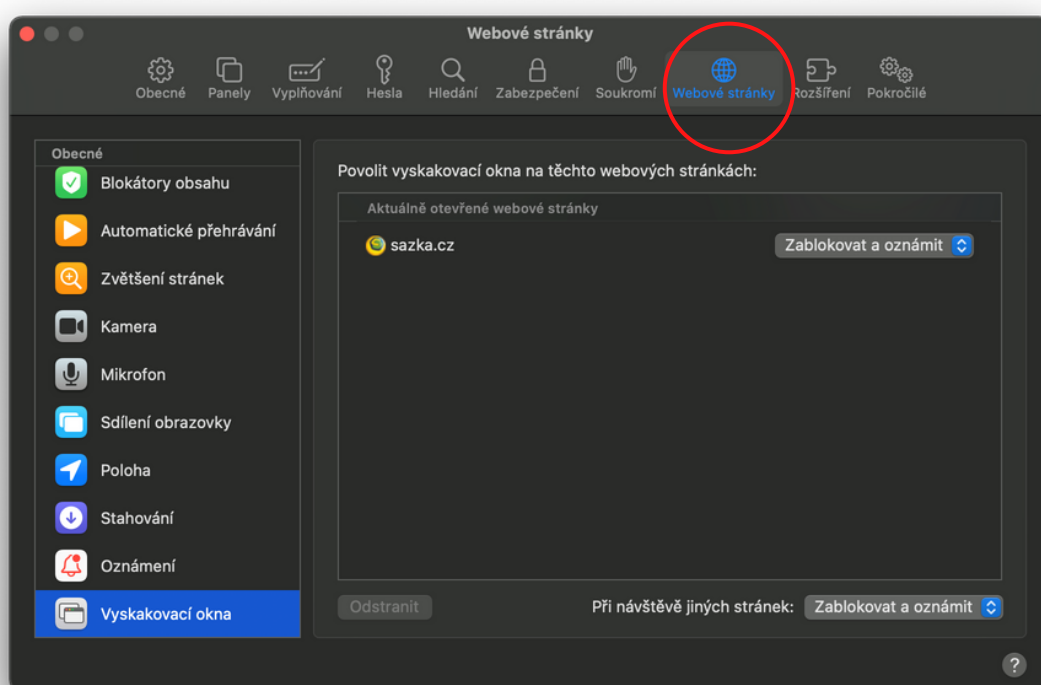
Webové stránky

Obecné Panely Vyplňování Hesla Hledání Zabezpečení Soukromí Webové stránky Rozšíření Pokročilé

Obecné

Blokátory obsahu

Automatické přehrávání

Zvětšení stránek

Kamera

Mikrofon

Sdílení obrazovky

Poloha

Stahování

Oznámení

Vyskakovací okna

Povolit vyskakovací okna na těchto webových stránkách:

Aktuálně otevřené webové stránky

sazka.cz

Zablokovat a oznámit

Odstranit

Při návštěvě jiných stránek: Zablokovat a oznámit

?